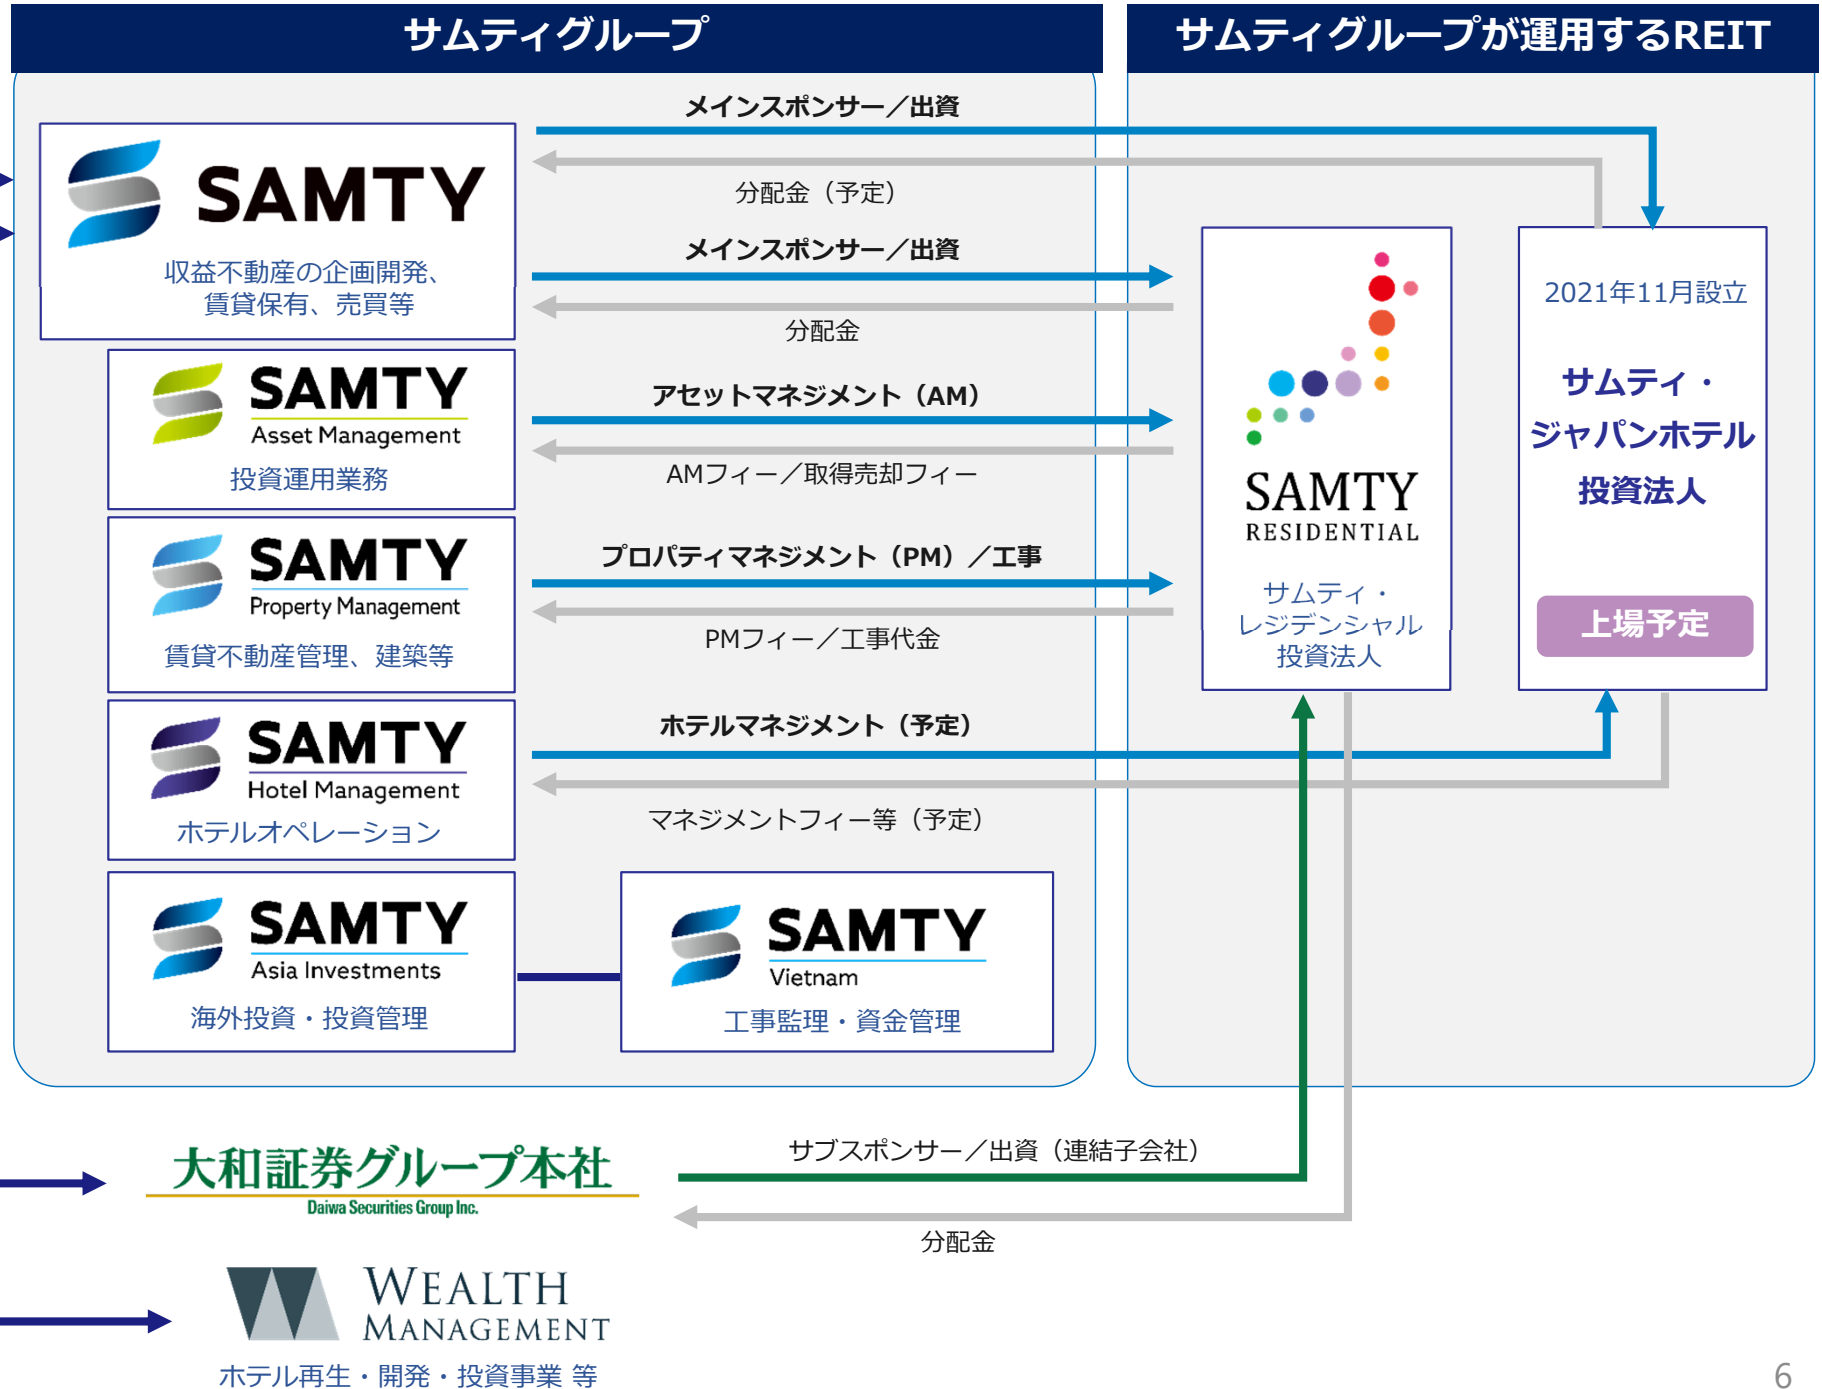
サムティグループ

サムティグループが運用するREIT

メインスポンサー／出資

SAMTY

分配金（予定）

収益不動産の企画開発、賃貸保有、売買等

メインスポンサー／出資

分配金

SAMTY Asset Management

投資運用業務

アセットマネジメント（AM）

AMフィー／取得売却フィー

SAMTY Property Management

賃貸不動産管理、建築等

プロパティマネジメント（PM）／工事

PMフィー／工事代金

SAMTY RESIDENTIAL

サムティ・レジデンシャル投資法人

2021年11月設立

サムティ・ジャパンホテル投資法人

上場予定

SAMTY Hotel Management

ホテルオペレーション

ホテルマネジメント（予定）

マネジメントフィー等（予定）

SAMTY Asia Investments

海外投資・投資管理

SAMTY Vietnam

工事監理・資金管理

大和証券グループ本社
Daiwa Securities Group Inc.

サブスポンサー／出資（連結子会社）

分配金

WEALTH MANAGEMENT

ホテル再生・開発・投資事業 等

6